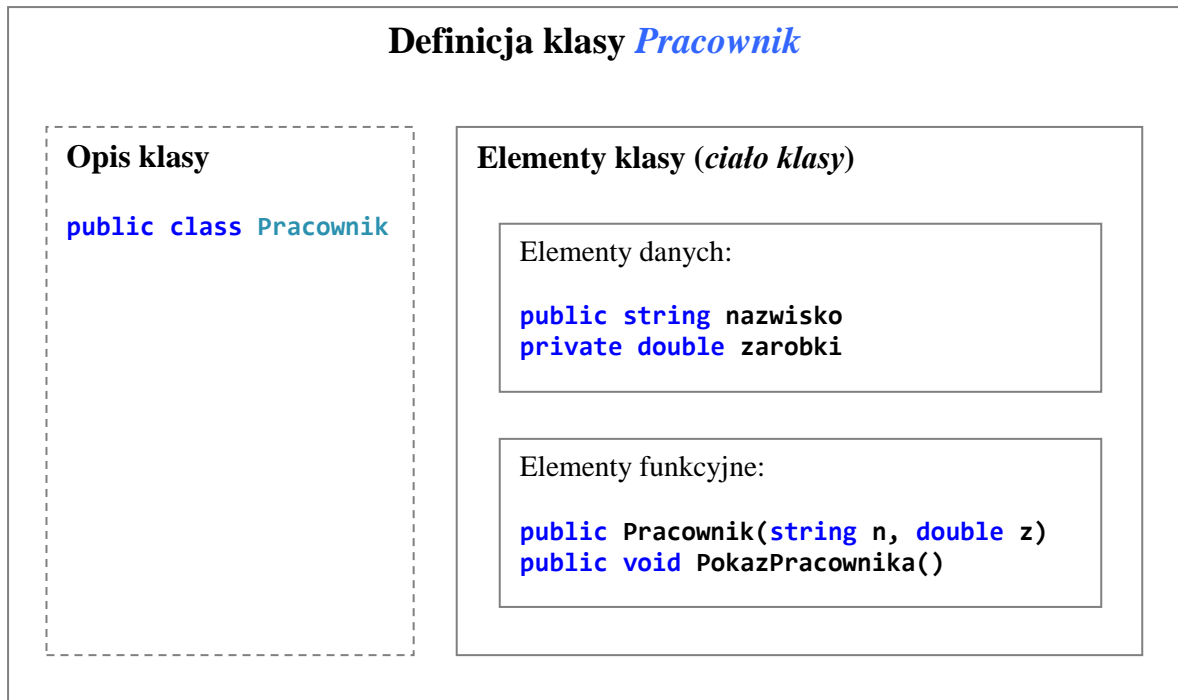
Definicja klasy Pracownik

Opis klasy

public class Pracownik

Elementy klasy (ciało klasy)

Elementy danych:

public string nazwisko
private double zarobki

Elementy funkcyjne:

public Pracownik(string n, double z)
public void PokazPracownika()